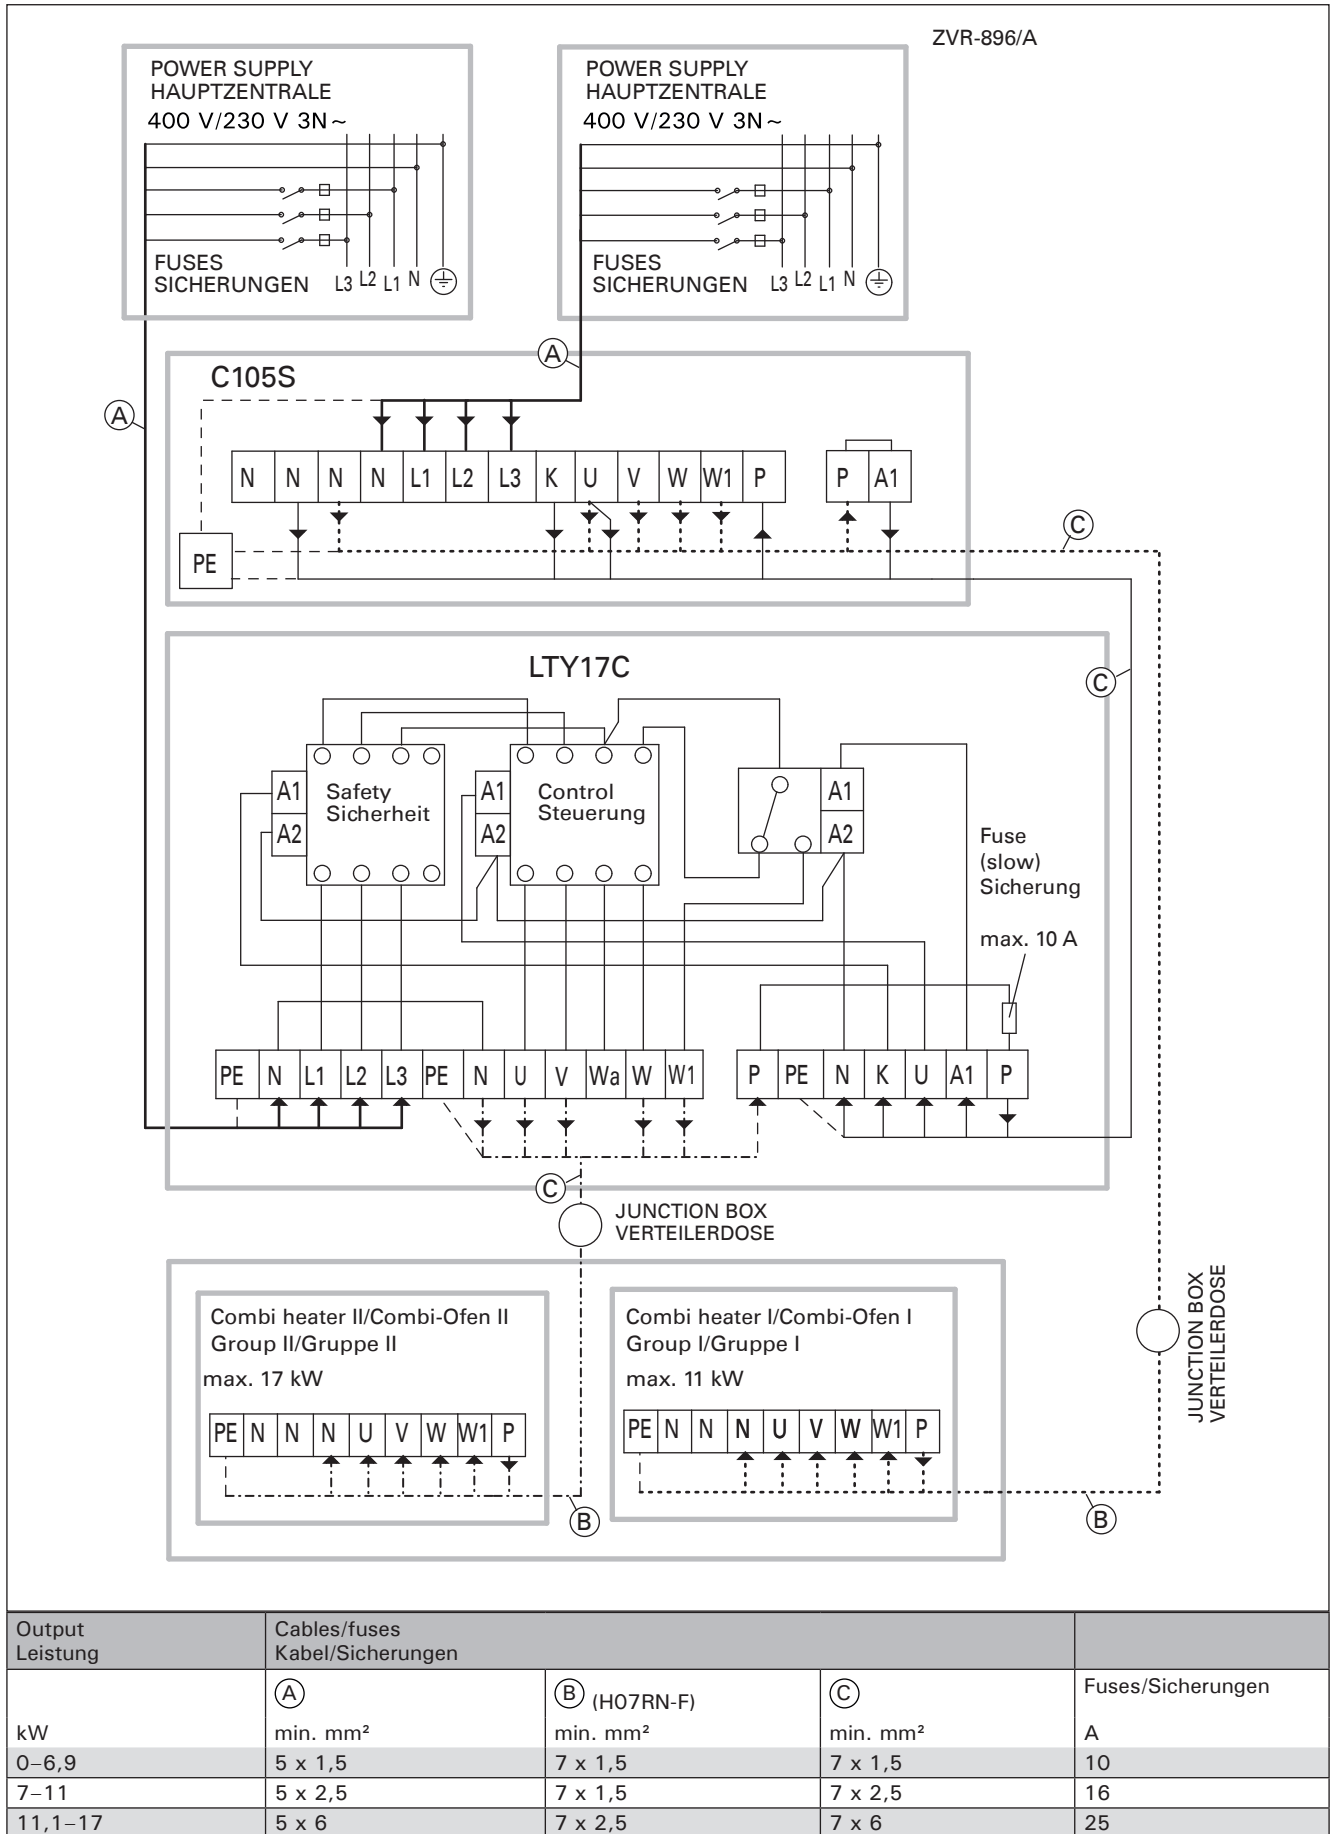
ZVR-896/A

POWER SUPPLY
HAUPTZENTRALE
400 V/230 V 3N ~

FUSES
SICHERUNGEN L3 L2 L1 N

POWER SUPPLY
HAUPTZENTRALE
400 V/230 V 3N ~

FUSES
SICHERUNGEN L3 L2 L1 N

A

C105S

A

N N N N L1 L2 L3 K U V W W1 P

P A1

C

PE

LTY17C

C

A1
A2
Safety
Sicherheit

A1
A2
Control
Steuerung

A1
A2

Fuse
(slow)
Sicherung

max. 10 A

PE N L1 L2 L3 PE N U V Wa W W1

P PE N K U A1 P

C

JUNCTION BOX
VERTEILERDOSE

Combi heater II/Combi-Ofen II
Group II/Gruppe II

max. 17 kW

PE N N N U V W W1 P

B

Combi heater I/Combi-Ofen I
Group I/Gruppe I

max. 11 kW

PE N N N U V W W1 P

B

JUNCTION BOX
VERTEILERDOSE

| Output Leistung | Cables/fuses Kabel/Sicherungen | | | |
|---|---|---|---|---|
| | A | B (H07RN-F) | C | Fuses/Sicherungen |
| kW | min. mm² | min. mm² | min. mm² | A |
| 0–6,9 | 5 x 1,5 | 7 x 1,5 | 7 x 1,5 | 10 |
| 7–11 | 5 x 2,5 | 7 x 1,5 | 7 x 2,5 | 16 |
| 11,1–17 | 5 x 6 | 7 x 2,5 | 7 x 6 | 25 |